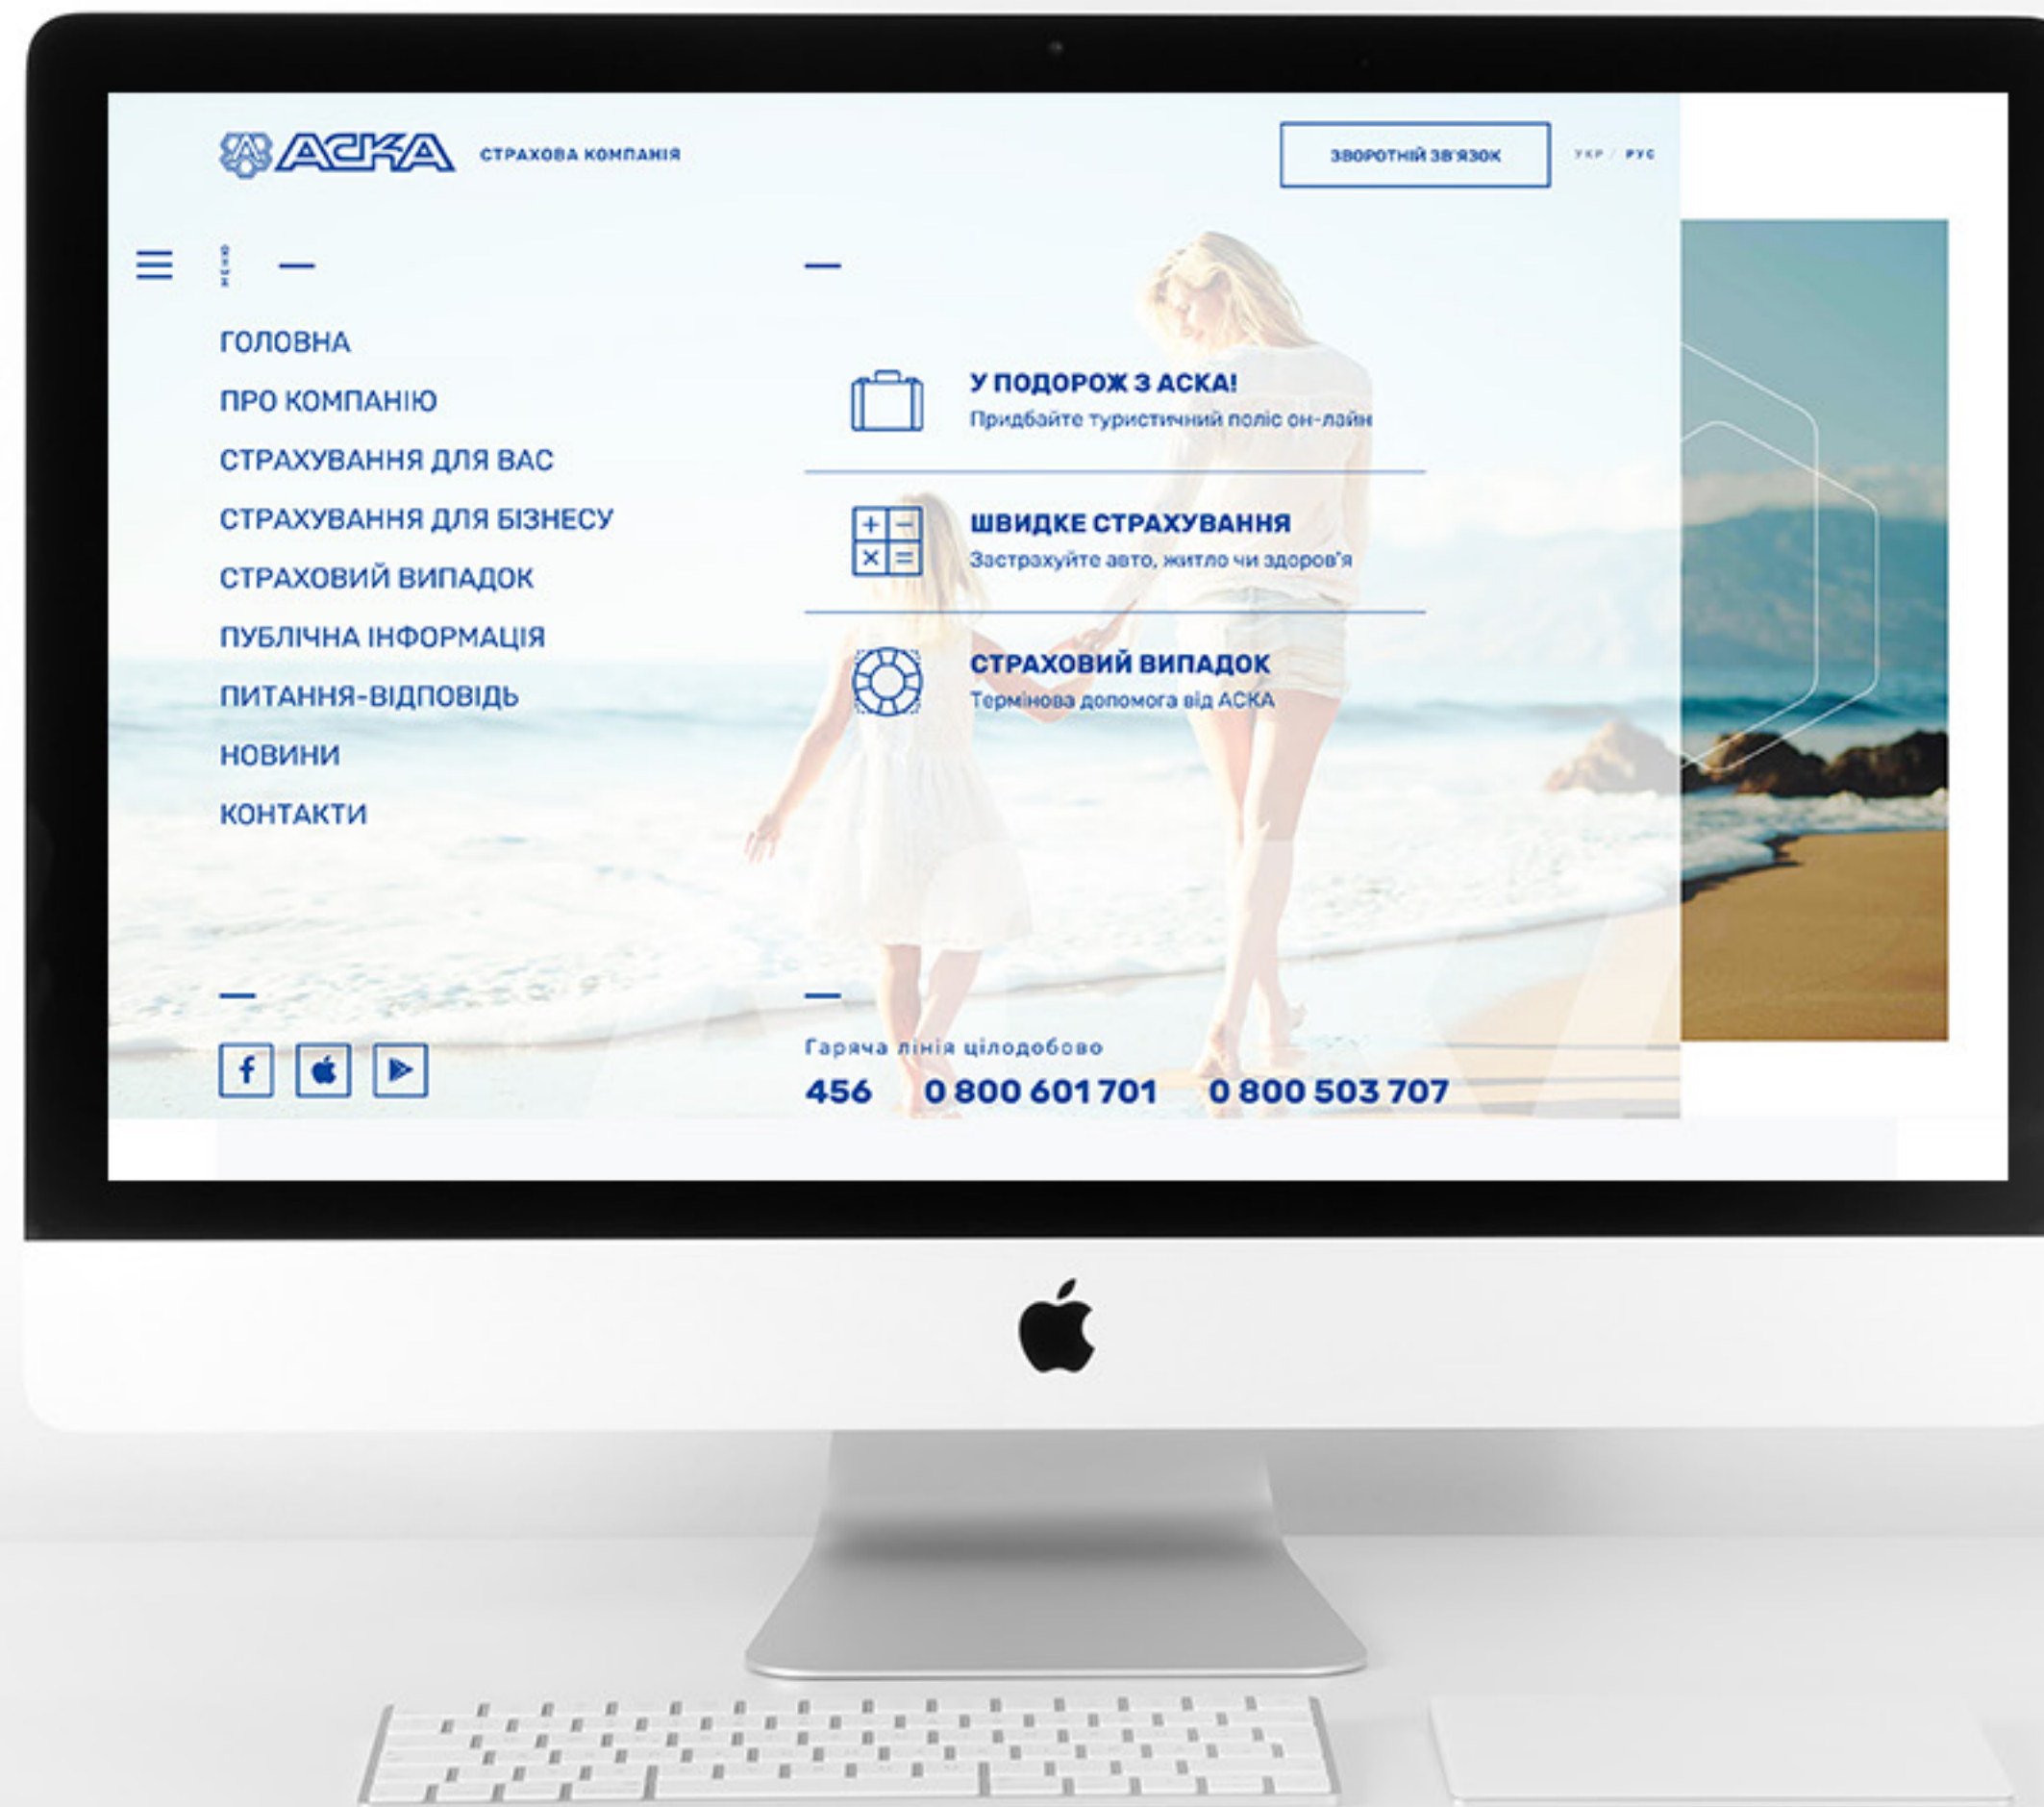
АСКА СТРАХОВА КОМПАНІЯ

ЗВОРОТНІЙ ЗВ'ЯЗОК

УКР / РУС

МЕНЮ

ГОЛОВНА
ПРО КОМПАНІЮ
СТРАХУВАННЯ ДЛЯ ВАС
СТРАХУВАННЯ ДЛЯ БІЗНЕСУ
СТРАХОВИЙ ВИПАДОК
ПУБЛІЧНА ІНФОРМАЦІЯ
ПИТАННЯ-ВІДПОВІДЬ
НОВИНИ
КОНТАКТИ

У ПОДОРОЖ З АСКА!
Придбайте туристичний поліс он-лайн

ШВИДКЕ СТРАХУВАННЯ
Застрахуйте авто, житло чи здоров'я

СТРАХОВИЙ ВИПАДОК
Термінова допомога від АСКА

Гаряча лінія цілодобово
456 0 800 601 701 0 800 503 707